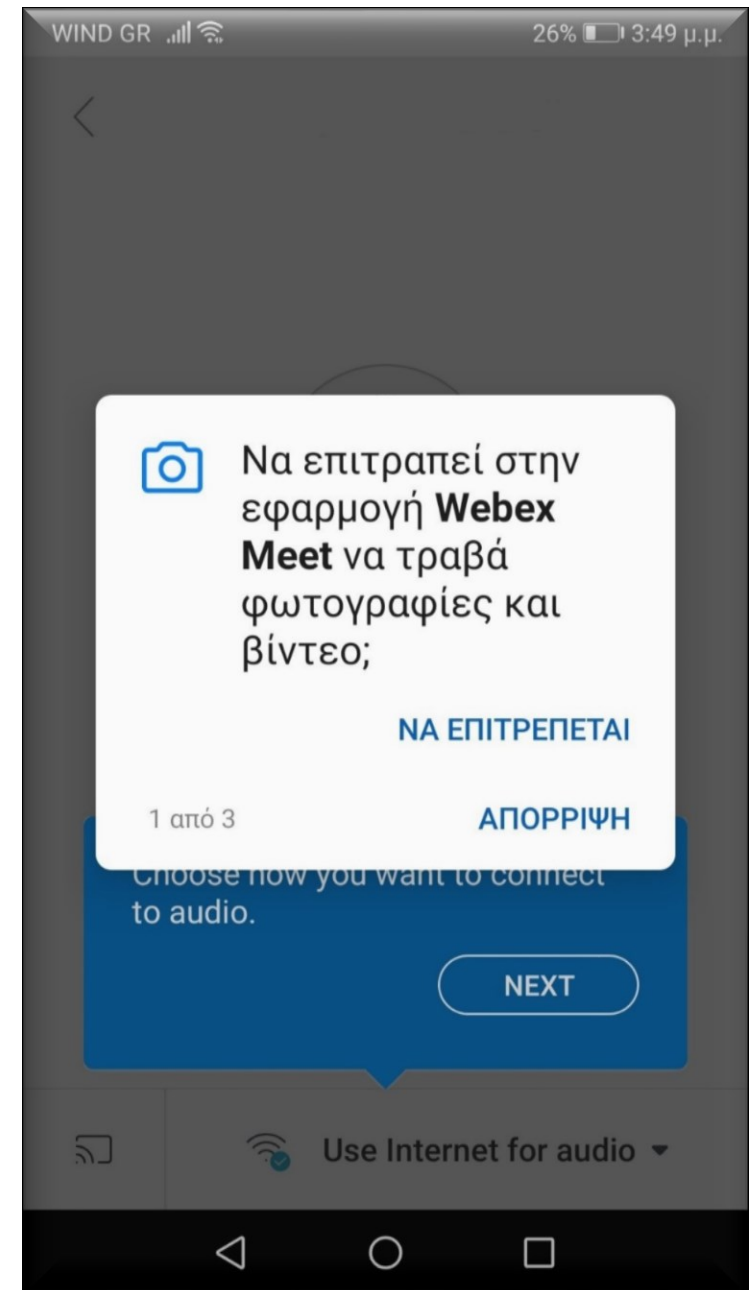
WIND GR 26% 3:49 μ.μ.

Να επιτραπεί στην εφαρμογή **Webex Meet** να τραβά φωτογραφίες και βίντεο;

ΝΑ ΕΠΙΤΡΕΠΕΤΑΙ

1 από 3

ΑΠΟΡΡΙΨΗ

Choose how you want to connect to audio.

NEXT

Use Internet for audio